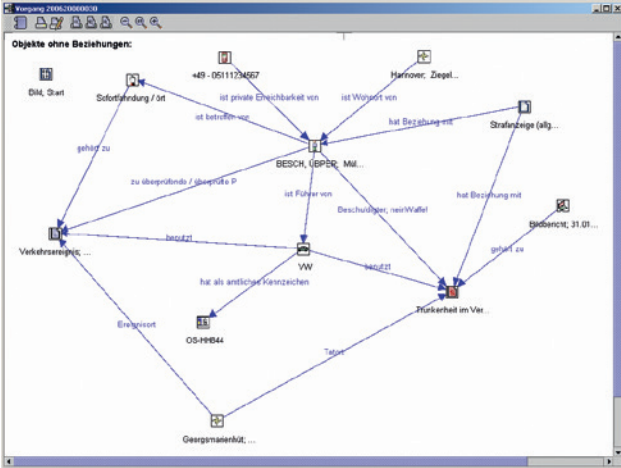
Vorgang 200620000030

Objekte ohne Beziehungen:

Bild, Start

Sofortfahndung / ört

+49 - 05111234567

Hannover; Ziegel...

ist private Erreichbarkeit von

ist Wohnort von

ist betroffen von

hat Beziehung mit

Strafanzeige (allg....

gehört zu

BESCH, ÜBPER; Mül...

zu überprüfende / überprüfte P

ist Führer von

hat Beziehung mit

Beschuldigter, neinWaffe!

Bildbericht; 31.01....

benutzt

Verkehrsereignis; ...

VW

gehört zu

benutzt

hat als amtliches Kennzeichen

Trunkenheit im Ver...

Ereignisort

OS-HH844

Tatort

Georgsmarienhüt; ...